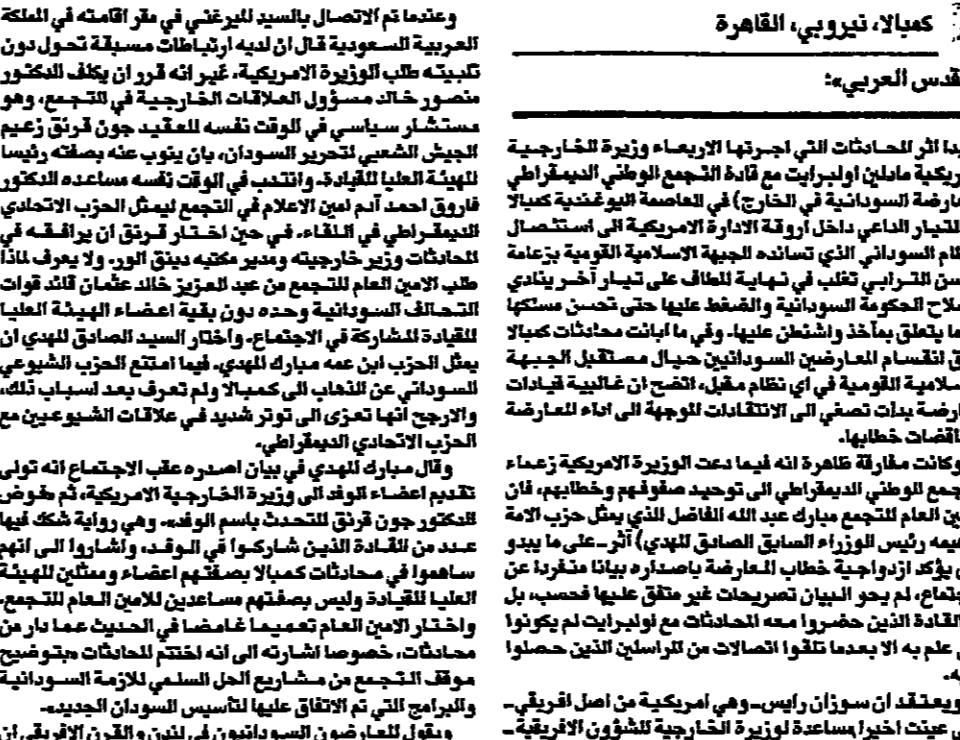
كمبالا، نيروبي، القاهرة

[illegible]قدس العربي»:

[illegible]بدا اثر المحادثات التي اجرتها الاربعاء وزيرة الخارجية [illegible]ريكية مادلين اولبرايت مع قادة التجمع الوطني الديمقراطي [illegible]عارضة السودانية في الخارج) في العاصمة اليوغندية كمبالا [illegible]لتيار الداعي داخل اروقة الادارة الامريكية الى استئصال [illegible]ظام السوداني الذي تسانده الجبهة الاسلامية القومية بزعامة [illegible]سن الترابي تغلب في نهاية المطاف على تيار آخر ينادي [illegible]صلاح الحكومة السودانية والضغط عليها حتى تحسن مسلكها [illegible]ما يتعلق بمآخذ واشنطن عليها. وفي ما ابانت محادثات كمبالا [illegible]ق انقسام المعارضين السودانيين حيال مستقبل الجبهة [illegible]سلامية القومية في اي نظام مقبل، اتضح ان غالبية قيادات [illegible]عارضة بدأت تصغي الى الانتقادات الموجهة الى اداء المعارضة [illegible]قضات خطابها.

وكانت مفارقة ظاهرة انه فيما دعت الوزيرة الامريكية زعماء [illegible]تجمع الوطني الديمقراطي الى توحيد صفوفهم وخطابهم، فان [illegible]ين العام للتجمع مبارك عبد الله الفاضل الذي يمثل حزب الامة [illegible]يميه رئيس الوزراء السابق الصادق المهدي) آثر-على ما يبدو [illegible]ن يؤكد ازدواجية خطاب المعارضة باصداره بيانا منفردا عن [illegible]جتماع، لم يحو البيان تصريحات غير متفق عليها فحسب، بل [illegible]القادة الذين حضروا معه المحادثات مع اولبرايت لم يكونوا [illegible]ى علم به الا بعدما تلقوا اتصالات من المراسلين الذين حصلوا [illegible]ه.

ويعتقد ان سوزان رايس-وهي امريكية من اصل افريقي- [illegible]ين عينت اخيرا مساعدة لوزيرة الخارجية للشؤون الافريقية-

وعندما تم الاتصال بالسيد الميرغني في مقر اقامته في المملكة العربية السعودية قال ان لديه ارتباطات مسبقة تحول دون تلبيته طلب الوزيرة الامريكية. غير انه قرر ان يكلف الدكتور منصور خالد مسؤول العلاقات الخارجية في التجمع، وهو مستشار سياسي في الوقت نفسه للعقيد جون قرنق زعيم الجيش الشعبي لتحرير السودان، بان ينوب عنه بصفته رئيسا للهيئة العليا للقيادة. وانتدب في الوقت نفسه مساعده الدكتور فاروق احمد آدم لامين الاعلام في التجمع ليمثل الحزب الاتحادي الديمقراطي في اللقاء. في حين اختار قرنق ان يرافقه في المحادثات وزير خارجيته ومدير مكتبه دينق الور. ولا يعرف لماذا طلب الامين العام للتجمع من عبد العزيز خالد عثمان قائد قوات التحالف السودانية وحده دون بقية اعضاء الهيئة العليا للقيادة المشاركة في الاجتماع. واختار السيد الصادق المهدي ان يمثل الحزب ابن عمه مبارك المهدي، فيما امتنع الحزب الشيوعي السوداني عن الذهاب الى كمبالا ولم تعرف بعد اسباب ذلك. والارجح انها تعزى الى توتر شديد في علاقات الشيوعيين مع الحزب الاتحادي الديمقراطي.

وقال مبارك المهدي في بيان اصدره عقب الاجتماع انه تولى تقديم اعضاء الوفد الى وزيرة الخارجية الامريكية، ثم فوض الدكتور جون قرنق للتحدث باسم الوفد. وفي رواية شكك فيها عدد من القادة الذين شاركوا في الوفد، واشاروا الى انهم ساهموا في محادثات كمبالا بصفتهم اعضاء وممثلين للهيئة العليا للقيادة وليس بصفتهم مساعدين للامين العام للتجمع. واختار الامين العام تعميما غامضا في الحديث عما دار من محادثات، خصوصا اشارته الى انه اختتم المحادثات بتوضيح موقف التجمع من مشاريع الحل السلمي للازمة السودانية والبرامج التي تم الاتفاق عليها لتأسيس السودان الجديد.

ويقول المعارضون السودانيون في لندن والقرن الافريقي ان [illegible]